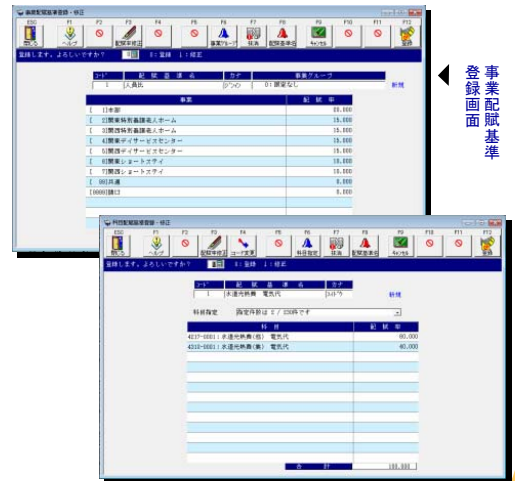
事業配賦基準登録画面

事業配賦基準登録 - 修正

ESC 閉じる | F1 ヘルプ | F2 | F3 配賦率修正 | F4 | F5 | F6 事業グループ | F7 挿入 | F8 配賦基準印 | F9 キャンセル | F10 | F11 | F12 登録

登録します。よろしいですか？ [0] 0：登録 1：修正

| コード | 配賦基準名 | カナ | 事業グループ |
|---|---|---|---|
| 1 | 人員比 | ジンイン | 0：関連なし |

新規

| 事業 | 配賦率 |
|---|---|
| [ 1]本部 | 10.000 |
| [ 2]関東特別養護老人ホーム | 15.000 |
| [ 3]関西特別養護老人ホーム | 15.000 |
| [ 4]関東デイサービスセンター | 15.000 |
| [ 5]関西デイサービスセンター | 15.000 |
| [ 6]関東ショートステイ | 15.000 |
| [ 7]関西ショートステイ | 15.000 |
| [ 99]共通 | 0.000 |
| [9999]除口 | 0.000 |

科目配賦基準登録 - 修正

ESC 閉じる | F1 ヘルプ | F2 | F3 配賦率修正 | F4 コード変更 | F5 | F6 科目指定 | F7 挿入 | F8 配賦基準印 | F9 キャンセル | F10 | F11 | F12 登録

登録します。よろしいですか？ [0] 0：登録 1：修正

| コード | 配賦基準名 | カナ |
|---|---|---|
| 1 | 水道光熱費 電気代 | スイドウ |

新規

科目指定 指定件数は 2 / 238件です

| 科目 | 配賦率 |
|---|---|
| 4237-0001：水道光熱費（事） 電気代 | 60.000 |
| 4210-0001：水道光熱費（業） 電気代 | 40.000 |
| 合計 | 100.000 |